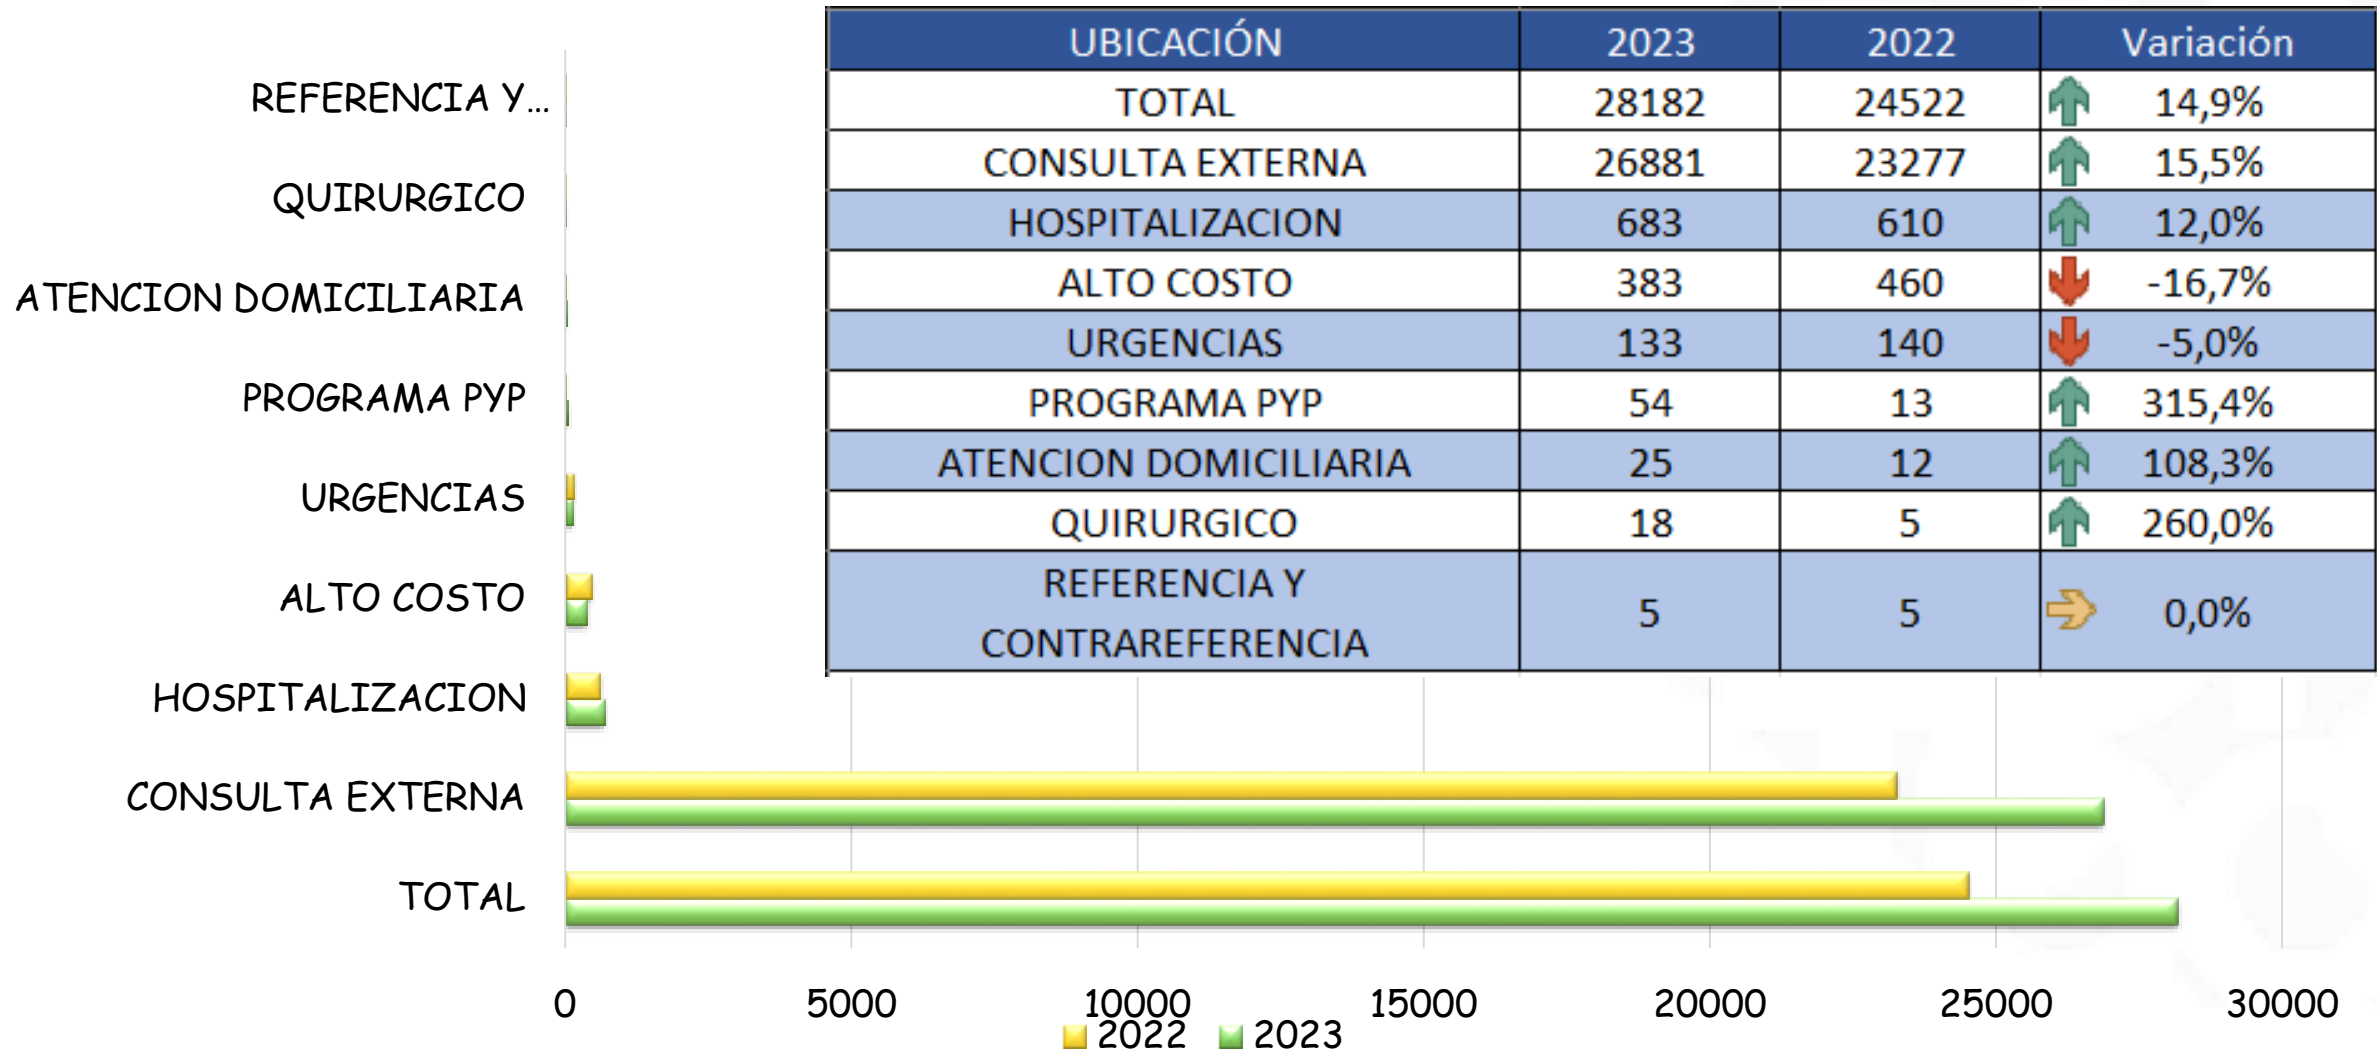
REFERENCIA Y...

QUIRURGICO

ATENCION DOMICILIARIA

PROGRAMA PYP

URGENCIAS

ALTO COSTO

HOSPITALIZACION

CONSULTA EXTERNA

TOTAL

| UBICACIÓN | 2023 | 2022 | Variación |
|---|---|---|---|
| TOTAL | 28182 | 24522 | 14,9% |
| CONSULTA EXTERNA | 26881 | 23277 | 15,5% |
| HOSPITALIZACION | 683 | 610 | 12,0% |
| ALTO COSTO | 383 | 460 | -16,7% |
| URGENCIAS | 133 | 140 | -5,0% |
| PROGRAMA PYP | 54 | 13 | 315,4% |
| ATENCION DOMICILIARIA | 25 | 12 | 108,3% |
| QUIRURGICO | 18 | 5 | 260,0% |
| REFERENCIA Y CONTRAREFERENCIA | 5 | 5 | 0,0% |

0 5000 10000 15000 20000 25000 30000

2022 2023